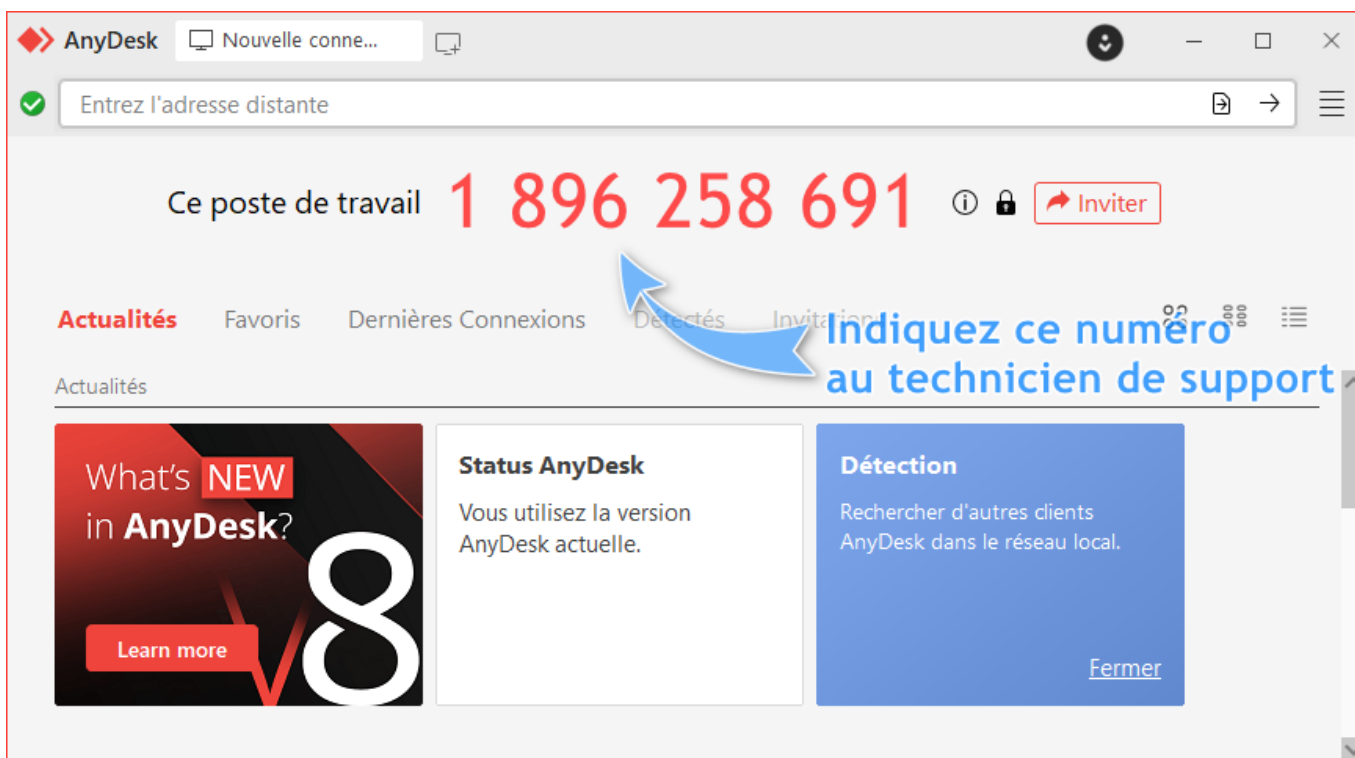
AnyDesk Nouvelle conne...

Entrez l'adresse distante

Ce poste de travail 1 896 258 691 Inviter

Actualités Favoris Dernières Connexions Détectés Invitations

Indiquez ce numéro au technicien de support

Actualités

What's NEW in AnyDesk? 8

Learn more

Status AnyDesk

Vous utilisez la version AnyDesk actuelle.

Détection

Rechercher d'autres clients AnyDesk dans le réseau local.

Fermer